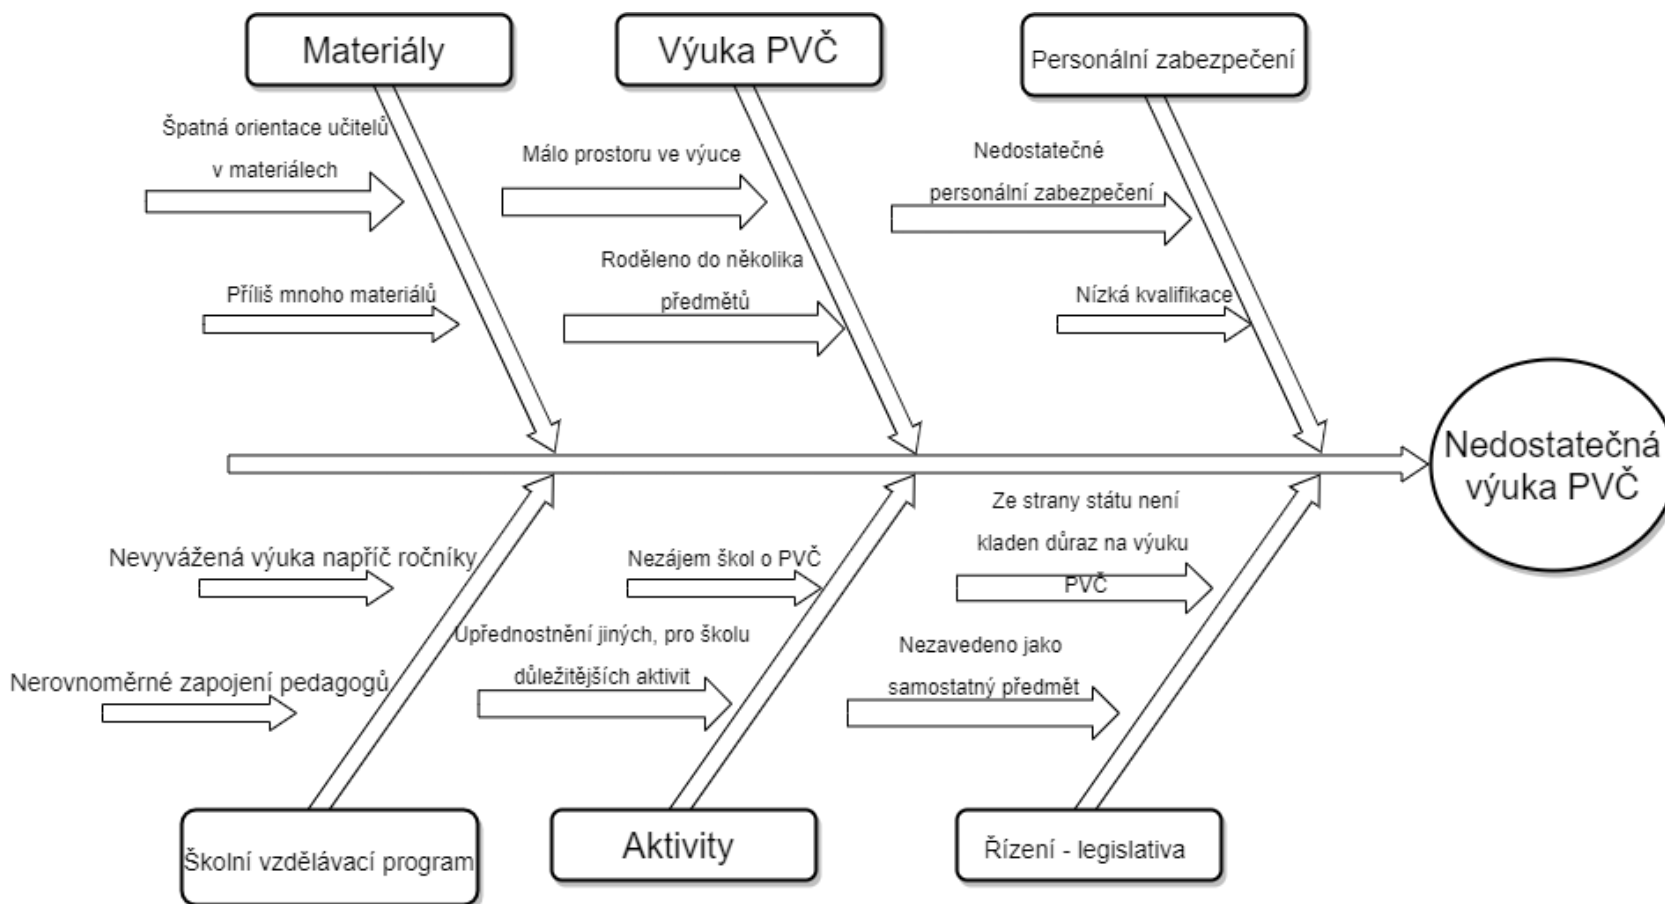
Materiály

Výuka PVČ

Personální zabezpečení

Špatná orientace učitelů v materiálech

Příliš mnoho materiálů

Málo prostoru ve výuce

Roděleno do několika předmětů

Nedostatečné personální zabezpečení

Nízká kvalifikace

Nedostatečná výuka PVČ

Nevyvážená výuka napříč ročníky

Nerovnoměrné zapojení pedagogů

Nezájem škol o PVČ

Upřednostnění jiných, pro školu důležitějších aktivit

Ze strany státu není kladen důraz na výuku PVČ

Nezavedeno jako samostatný předmět

Školní vzdělávací program

Aktivity

Řízení - legislativa